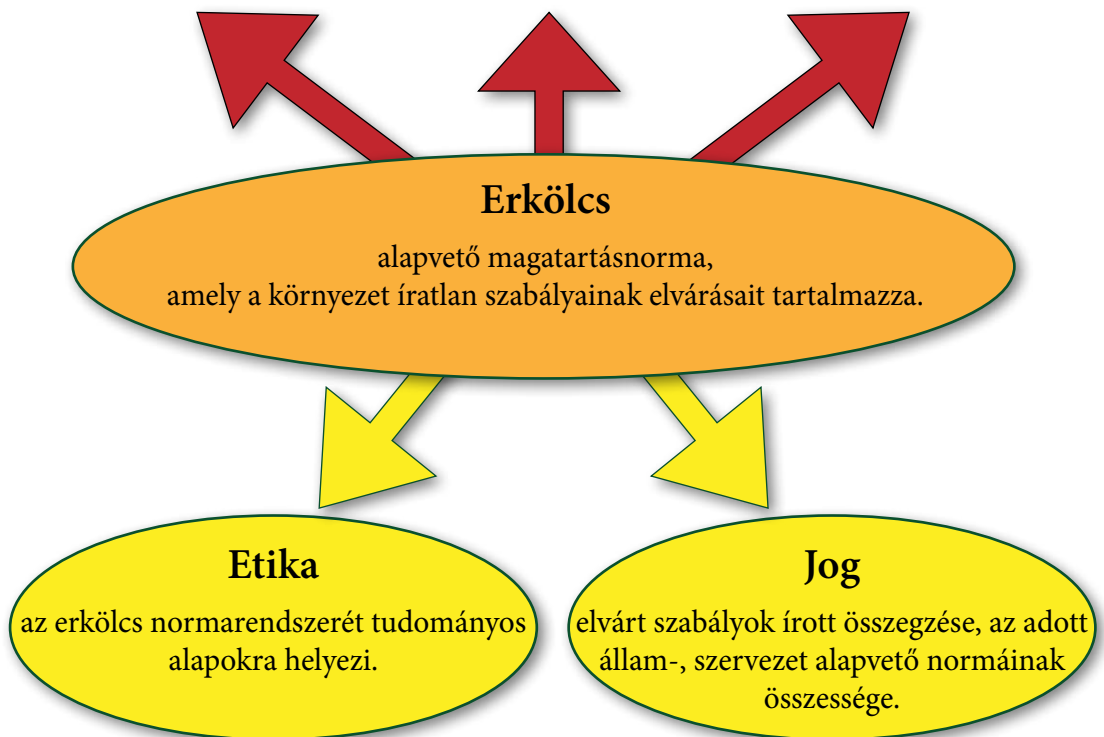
Erkölcs

alapvető magatartásnorma, amely a környezet íratlan szabályainak elvárásait tartalmazza.

Etika

az erkölcs normarendszerét tudományos alapokra helyezi.

Jog

elvárt szabályok írott összegzése, az adott állam-, szervezet alapvető normáinak összessége.